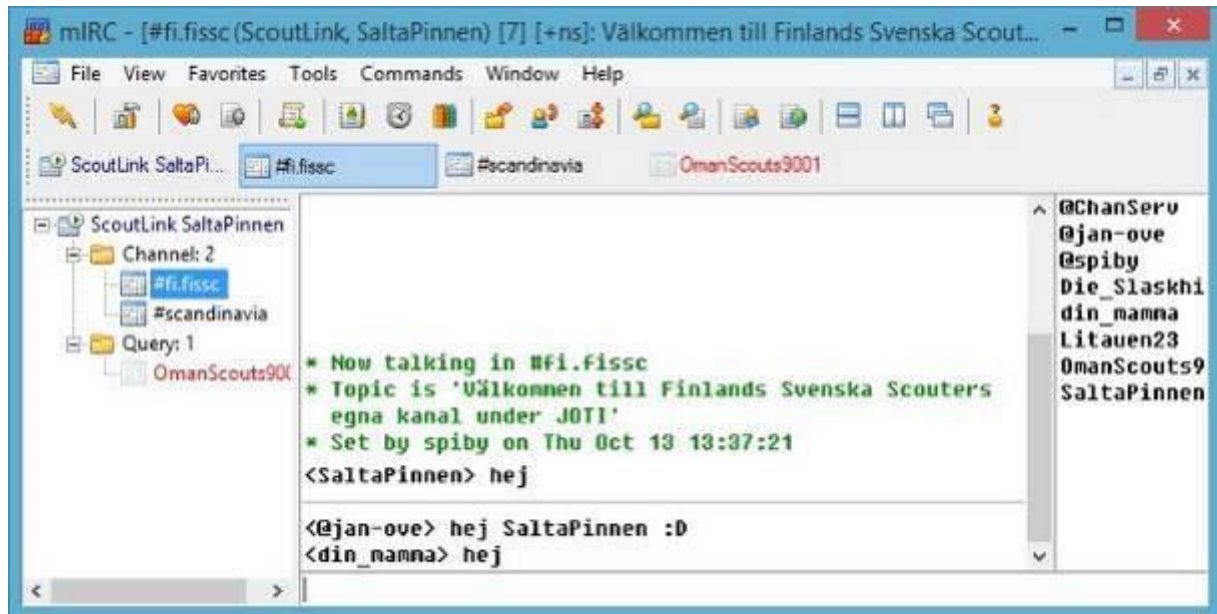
mIRC - [#fi.fissc (ScoutLink, SaltaPinnen) [7] [+ns]: Välkommen till Finlands Svenska Scout...

File View Favorites Tools Commands Window Help

ScoutLink SaltaPi... #fi.fissc #scandinavia OmanScouts9001

ScoutLink SaltaPinnen
Channel: 2
#fi.fissc
#scandinavia
Query: 1
OmanScouts90(

* Now talking in #fi.fissc
* Topic is 'Välkommen till Finlands Svenska Scouters egna kanal under JOTI'
* Set by spiby on Thu Oct 13 13:37:21
<SaltaPinnen> hej

<@jan-ove> hej SaltaPinnen :D
<din_mamma> hej

@ChanServ
@jan-ove
@spiby
Die_Slaskhi
din_mamma
Litauen23
OmanScouts9
SaltaPinnen